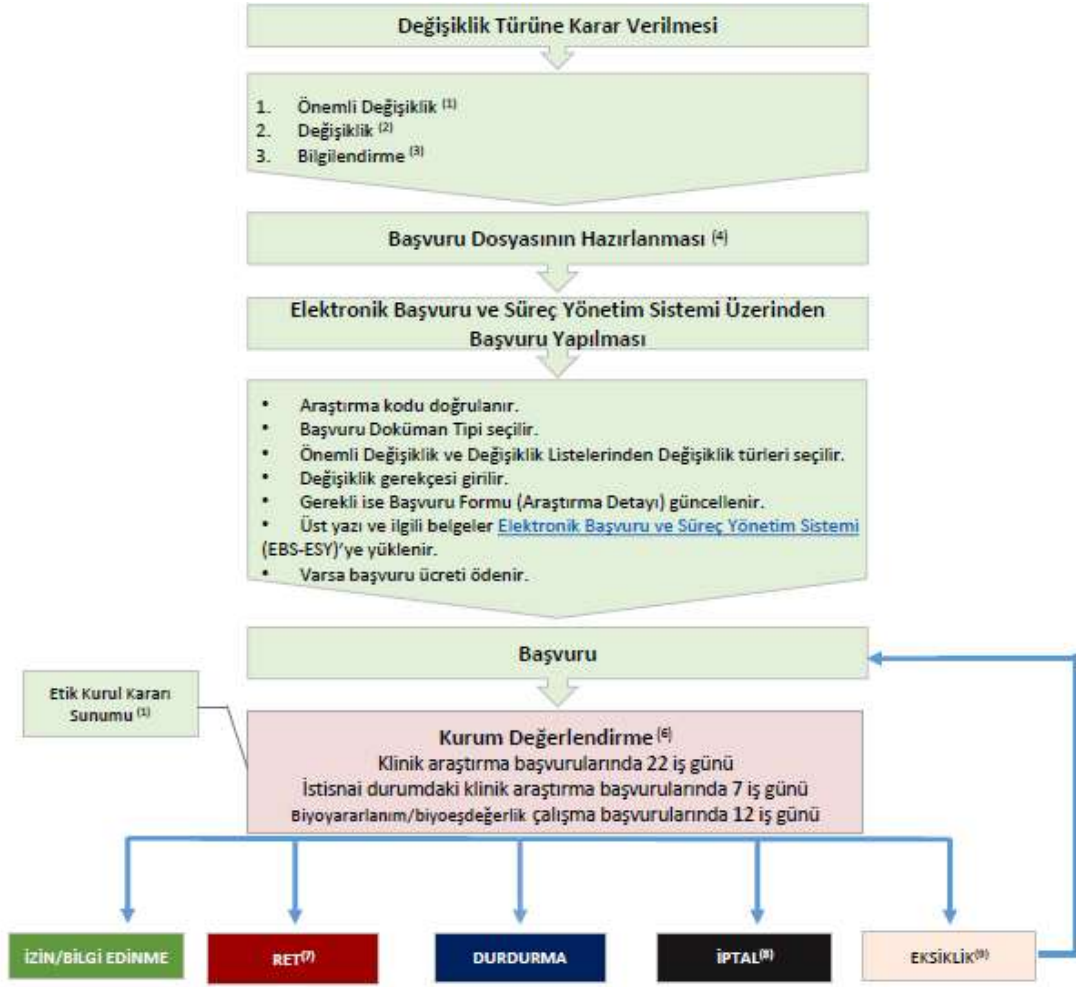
Değişiklik Türüne Karar Verilmesi

1. Önemli Değişiklik $^{(1)}$
2. Değişiklik $^{(2)}$
3. Bilgilendirme $^{(3)}$

Başvuru Dosyasının Hazırlanması $^{(4)}$

Elektronik Başvuru ve Süreç Yönetim Sistemi Üzerinden Başvuru Yapılması

• Araştırma kodu doğrulanır.
• Başvuru Doküman Tipi seçilir.
• Önemli Değişiklik ve Değişiklik Listelerinden Değişiklik türleri seçilir.
• Değişiklik gerekçesi girilir.
• Gerekli ise Başvuru Formu (Araştırma Detayı) güncellenir.
• Üst yazı ve ilgili belgeler Elektronik Başvuru ve Süreç Yönetim Sistemi (EBS-ESY)'ye yüklenir.
• Varsa başvuru ücreti ödenir.

Başvuru

Etik Kurul Kararı Sunumu $^{(1)}$

Kurum Değerlendirme $^{(6)}$
Klinik araştırma başvurularında 22 iş günü
İstisnai durumdaki klinik araştırma başvurularında 7 iş günü
Biyoyararlanım/biyoeşdeğerlik çalışma başvurularında 12 iş günü

İZİN/BİLGİ EDİNME

RET$^{(7)}$

DURDURMA

İPTAL$^{(8)}$

EKSİKLİK$^{(9)}$